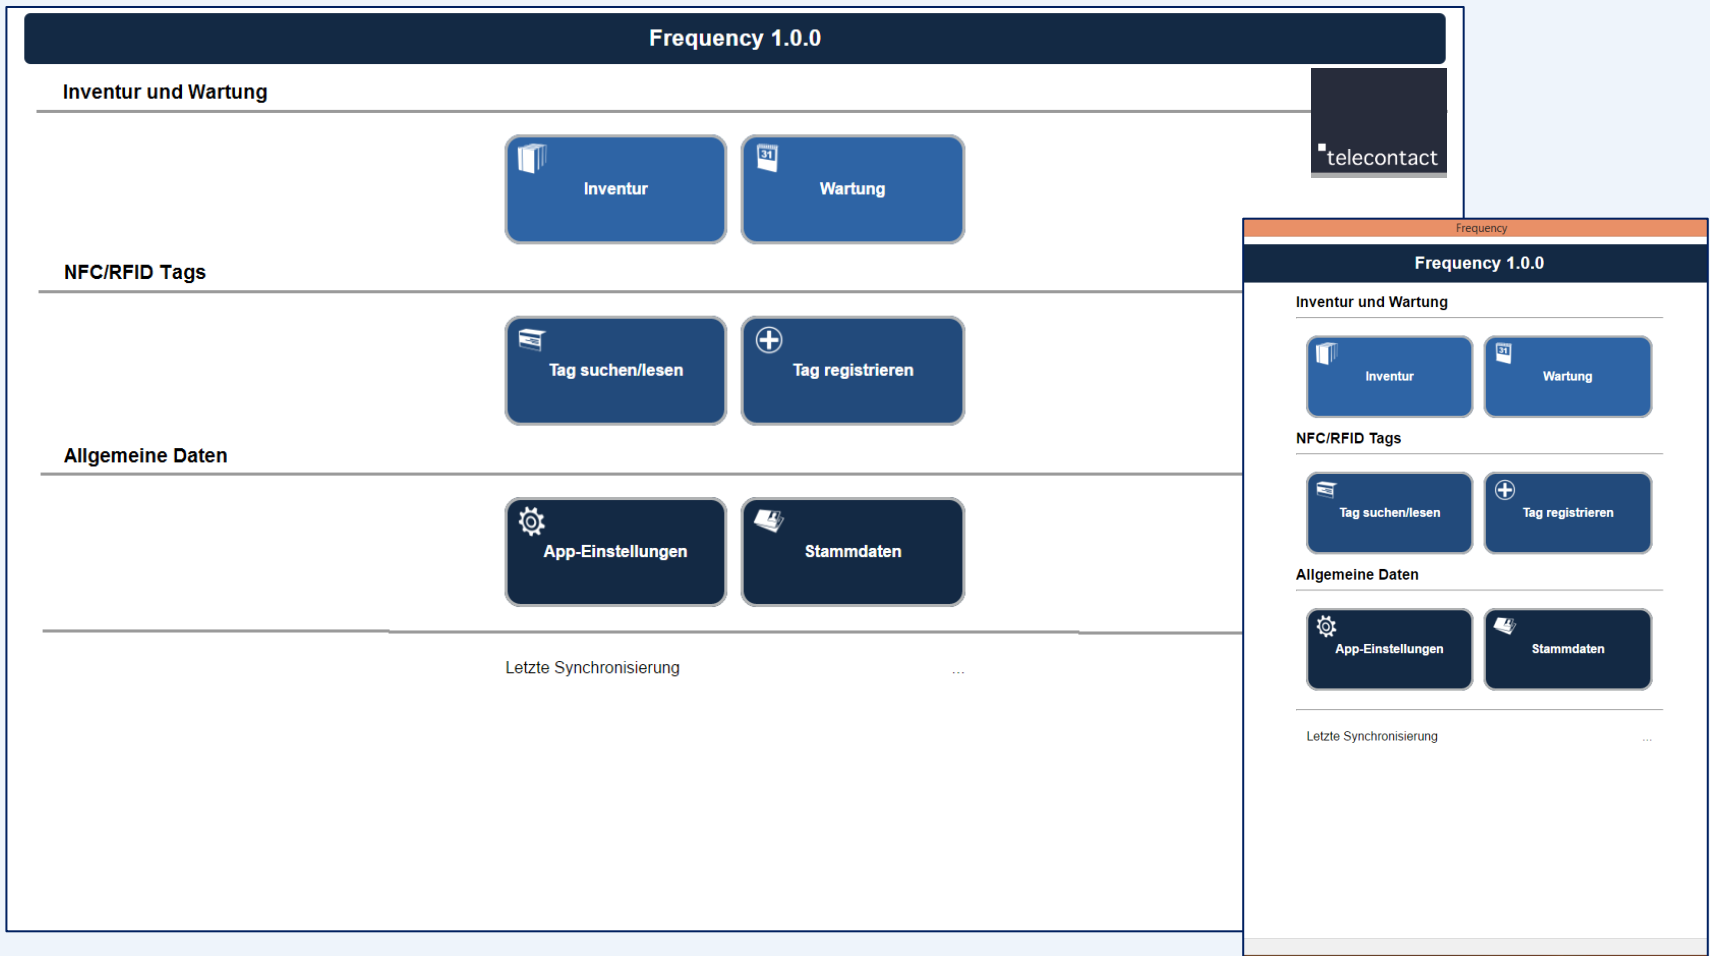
Frequency 1.0.0

Inventur und Wartung

telecontact

Inventur

31

Wartung

NFC/RFID Tags

Tag suchen/lesen

Tag registrieren

Allgemeine Daten

App-Einstellungen

Stammdaten

Letzte Synchronisierung ...

Frequency

Frequency 1.0.0

Inventur und Wartung

Inventur

31

Wartung

NFC/RFID Tags

Tag suchen/lesen

Tag registrieren

Allgemeine Daten

App-Einstellungen

Stammdaten

Letzte Synchronisierung ...